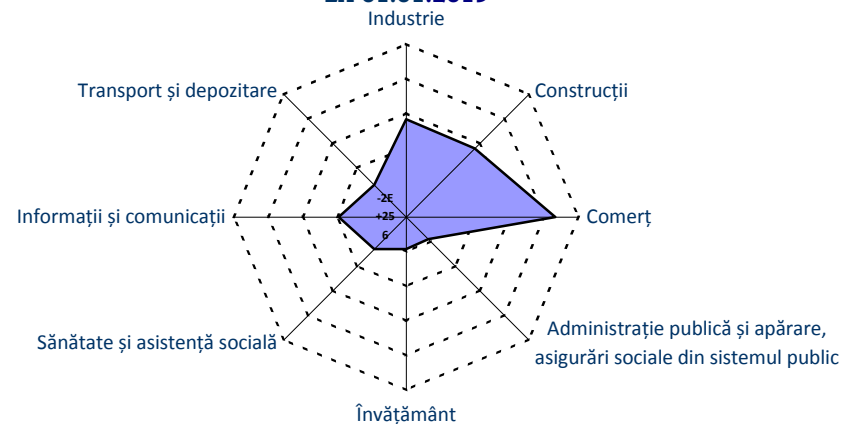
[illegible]

Industrie

Transport și depozitare

Construcții

Informații și comunicații

-25

+25

6

Comerț

Sănătate și asistență socială

Administrație publică și apărare, asigurări sociale din sistemul public

Învățământ